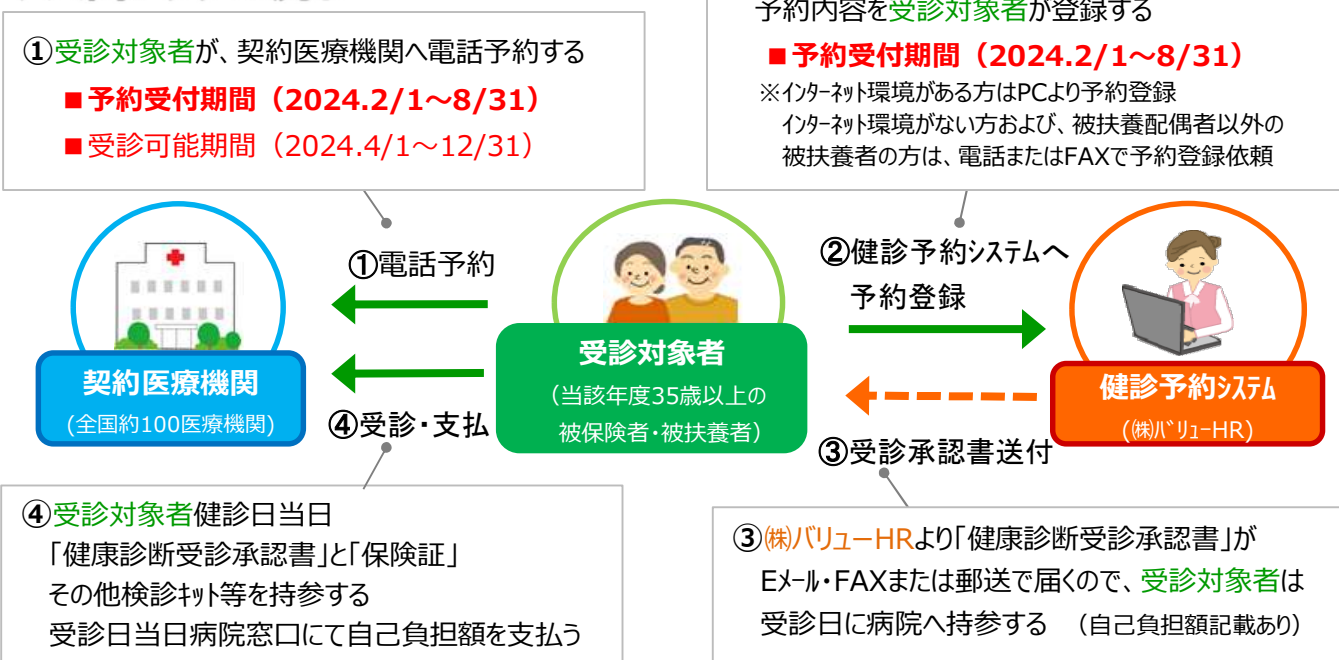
①受診対象者が、契約医療機関へ電話予約する
■予約受付期間（2024.2/1～8/31）
■受診可能期間（2024.4/1～12/31）

予約内容を受診対象者が登録する
■予約受付期間（2024.2/1～8/31）
※ｲﾝﾀｰﾈｯﾄ環境がある方はPCより予約登録
ｲﾝﾀｰﾈｯﾄ環境がない方および、被扶養配偶者以外の被扶養者の方は、電話またはFAXで予約登録依頼

①電話予約

②健診予約ｼｽﾃﾑへ
予約登録

契約医療機関
（全国約100医療機関）

受診対象者
（当該年度35歳以上の被保険者・被扶養者）

健診予約ｼｽﾃﾑ
（㈱ﾊﾞﾘｭｰHR）

④受診・支払

③受診承認書送付

④受診対象者健診日当日
「健康診断受診承認書」と「保険証」
その他検診ｷｯﾄ等を持参する
受診日当日病院窓口にて自己負担額を支払う

③㈱バリューHRより「健康診断受診承認書」が
Eﾒｰﾙ・FAXまたは郵送で届くので、受診対象者は
受診日に病院へ持参する （自己負担額記載あり）